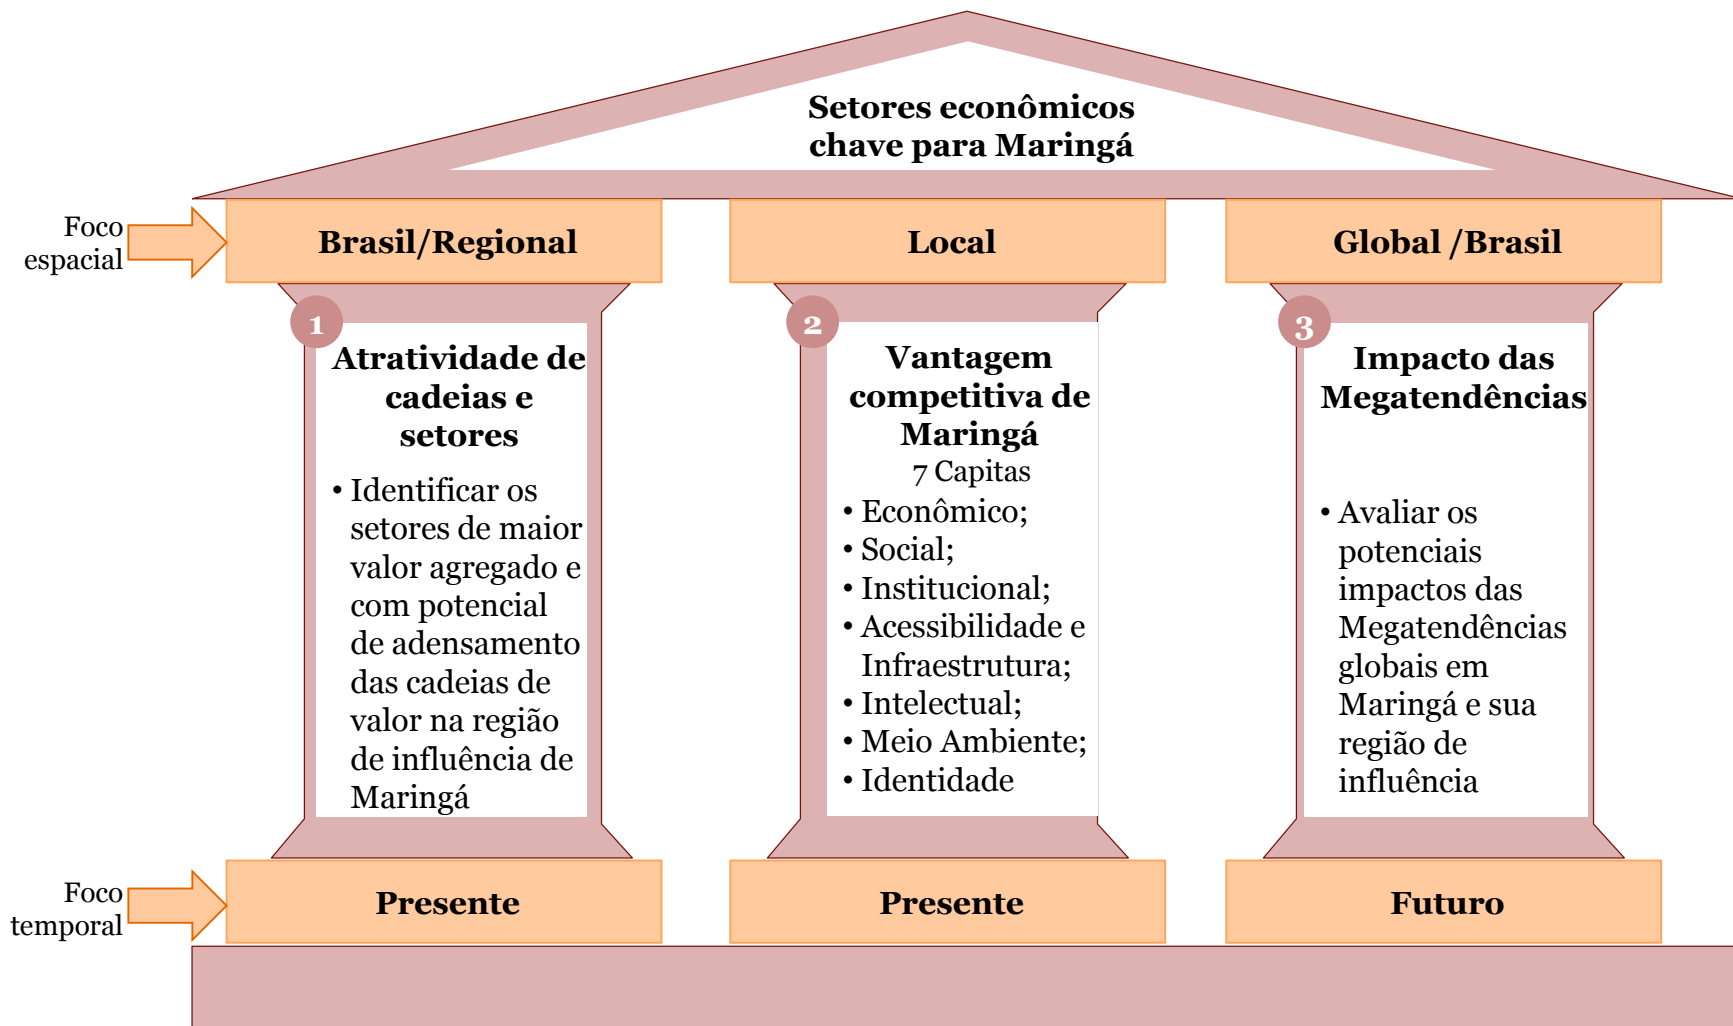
Setores econômicos chave para Maringá

Foco espacial

Brasil/Regional

Local

Global /Brasil

1

Atratividade de cadeias e setores

• Identificar os setores de maior valor agregado e com potencial de adensamento das cadeias de valor na região de influência de Maringá

2

Vantagem competitiva de Maringá

7 Capitas

• Econômico;
• Social;
• Institucional;
• Acessibilidade e Infraestrutura;
• Intelectual;
• Meio Ambiente;
• Identidade

3

Impacto das Megatendências

• Avaliar os potenciais impactos das Megatendências globais em Maringá e sua região de influência

Foco temporal

Presente

Presente

Futuro